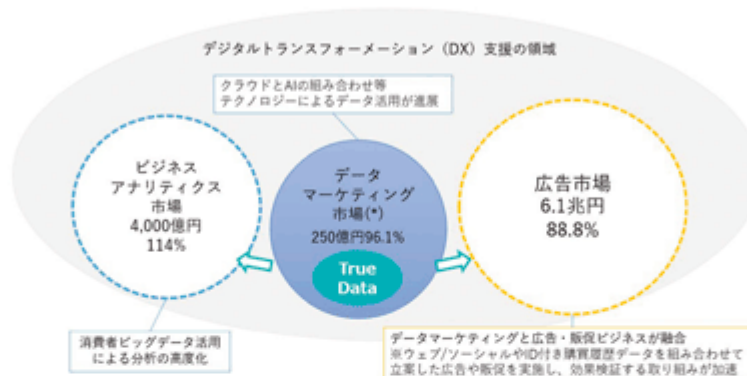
デジタルトランスフォーメーション（DX）支援の領域

クラウドとAIの組み合わせ等
テクノロジーによるデータ活用が進展

ビジネス
アナリティクス
市場
4,000億円
114%

データ
マーケティング
市場(*)
250億円96.1%

True
Data

広告市場
6.1兆円
88.8%

消費者ビッグデータ活用
による分析の高度化

データマーケティングと広告・販促ビジネスが融合
※ウェブ/ソーシャルやID付き購買履歴データを組み合わせて
立案した広告や販促を実施し、効果検証する取り組みが加速